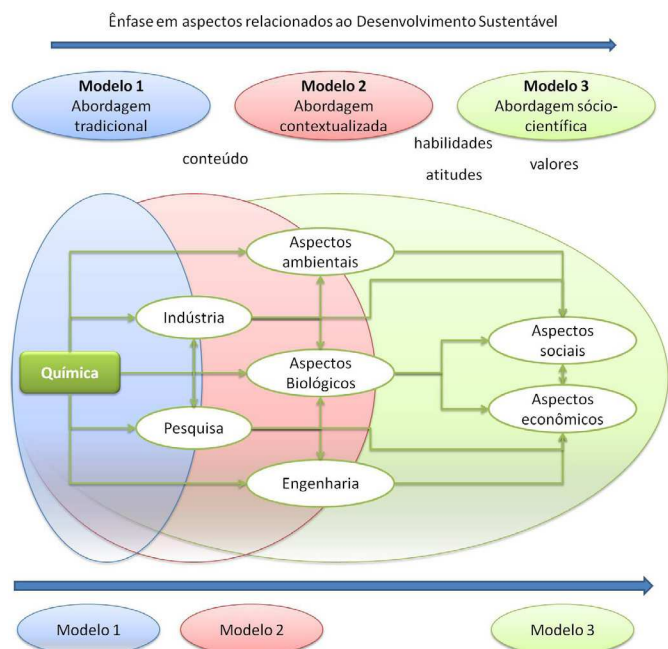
Ênfase em aspectos relacionados ao Desenvolvimento Sustentável

**Modelo 1**
Abordagem tradicional

**Modelo 2**
Abordagem contextualizada

**Modelo 3**
Abordagem sócio-científica

conteúdo

habilidades

atitudes

valores

Aspectos ambientais

Indústria

Química

Aspectos Biológicos

Aspectos sociais

Aspectos econômicos

Pesquisa

Engenharia

Modelo 1

Modelo 2

Modelo 3